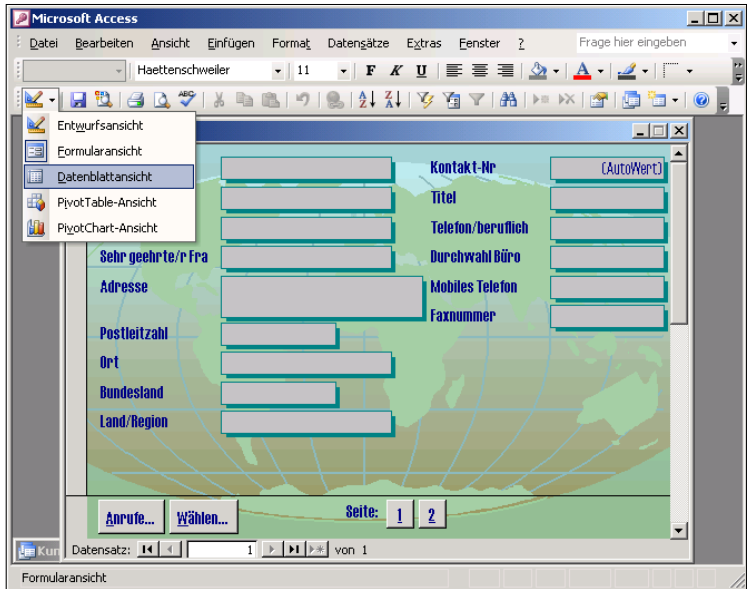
Microsoft Access

Datei Bearbeiten Ansicht Einfügen Format Datensätze Extras Fenster ?

Frage hier eingeben

Haettenschweiler 11

Entwurfsansicht
Formularansicht
Datenblattansicht
PivotTable-Ansicht
PivotChart-Ansicht

Kontakt-Nr (AutoWert)
Titel
Telefon/beruflich
Sehr geehrte/r Fra
Durchwahl Büro
Adresse
Mobiles Telefon
Faxnummer
Postleitzahl
Ort
Bundesland
Land/Region

Anrufe... Wählen... Seite: 1 2

Kun

Datensatz: 1 von 1

Formularansicht